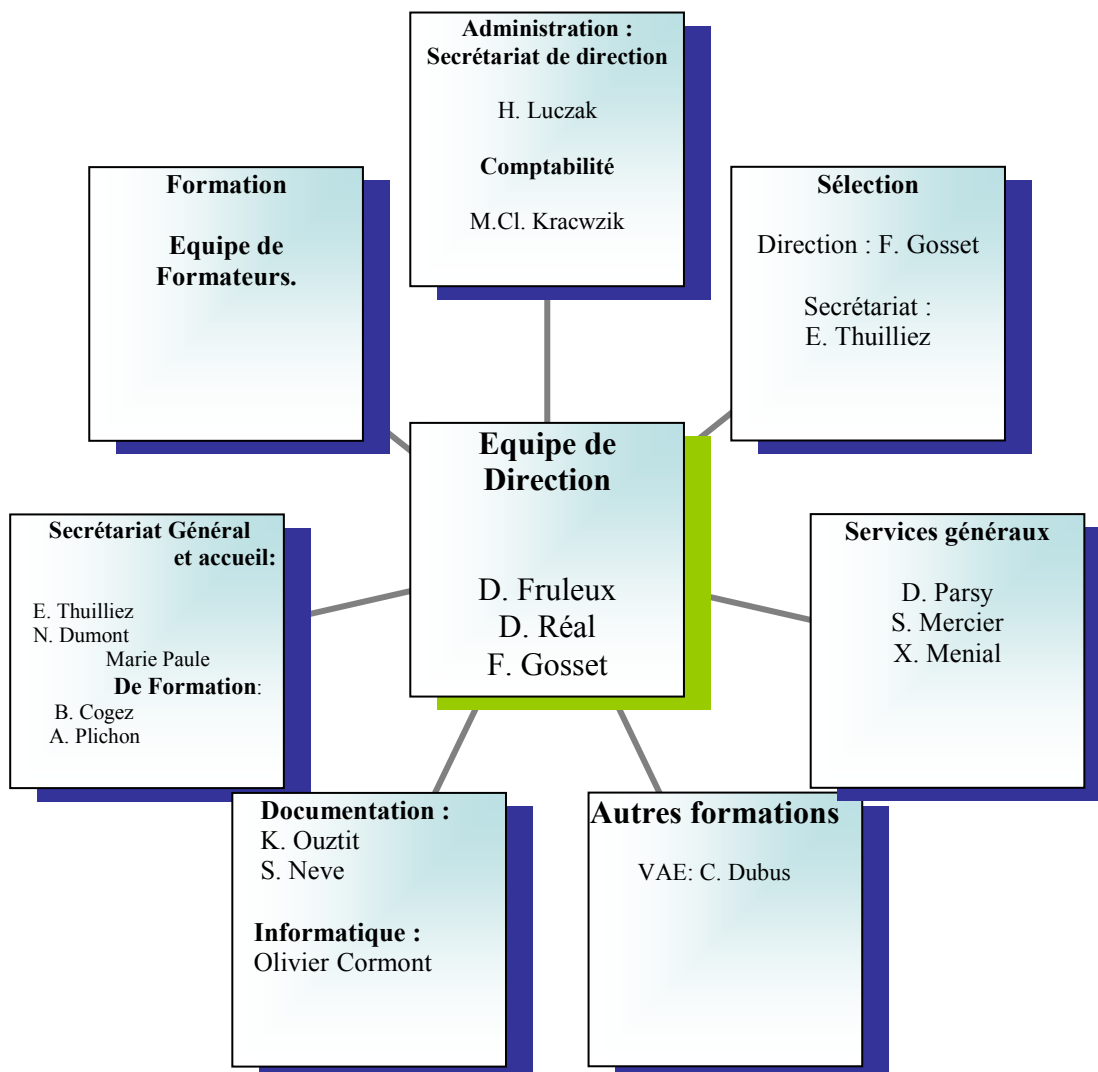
Administration :
Secrétariat de direction

H. Luczak

Comptabilité

M.Cl. Kracwzik

Formation

Equipe de Formateurs.

Sélection

Direction : F. Gosset

Secrétariat :
E. Thuilliez

Equipe de Direction

D. Fruleux
D. Réal
F. Gosset

Secrétariat Général et accueil:

E. Thuilliez
N. Dumont
Marie Paule
De Formation:
B. Cogez
A. Plichon

Services généraux

D. Parsy
S. Mercier
X. Menial

Documentation :
K. Ouztit
S. Neve

Informatique :
Olivier Cormont

Autres formations

VAE: C. Dubus